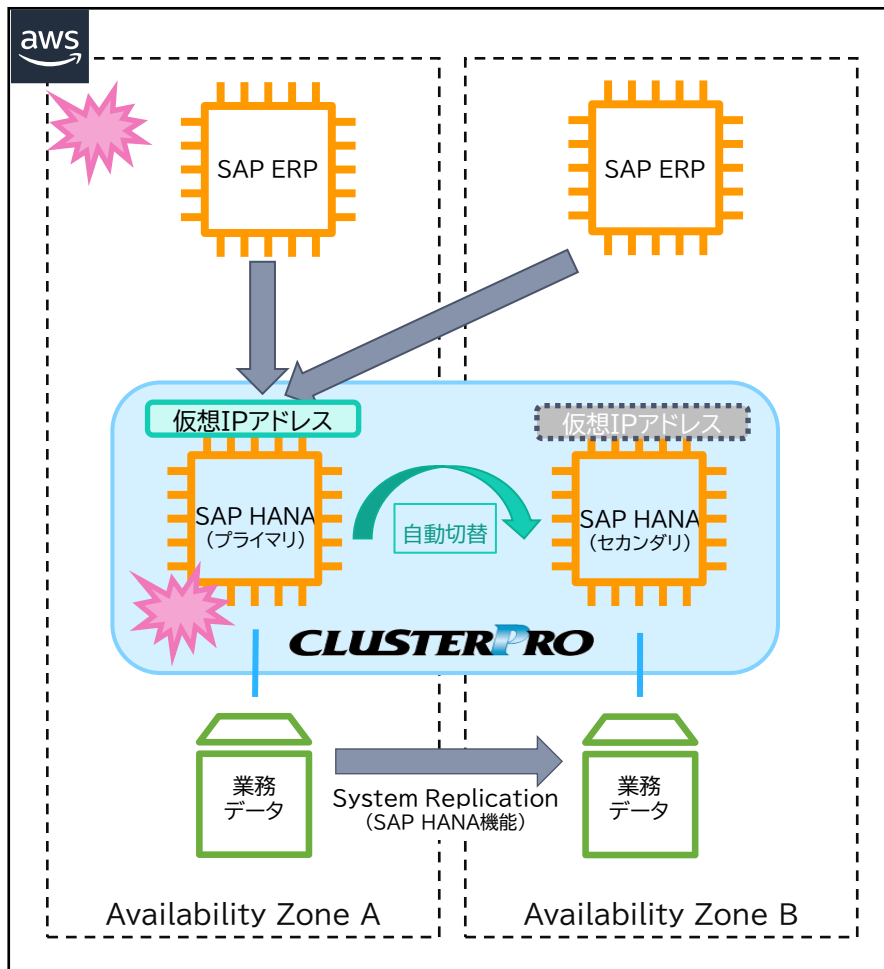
aws

SAP ERP

SAP ERP

仮想IPアドレス

仮想IPアドレス

SAP HANA
（プライマリ）

自動切替

SAP HANA
（セカンダリ）

CLUSTERPRO

業務
データ

System Replication
（SAP HANA機能）

業務
データ

Availability Zone A

Availability Zone B